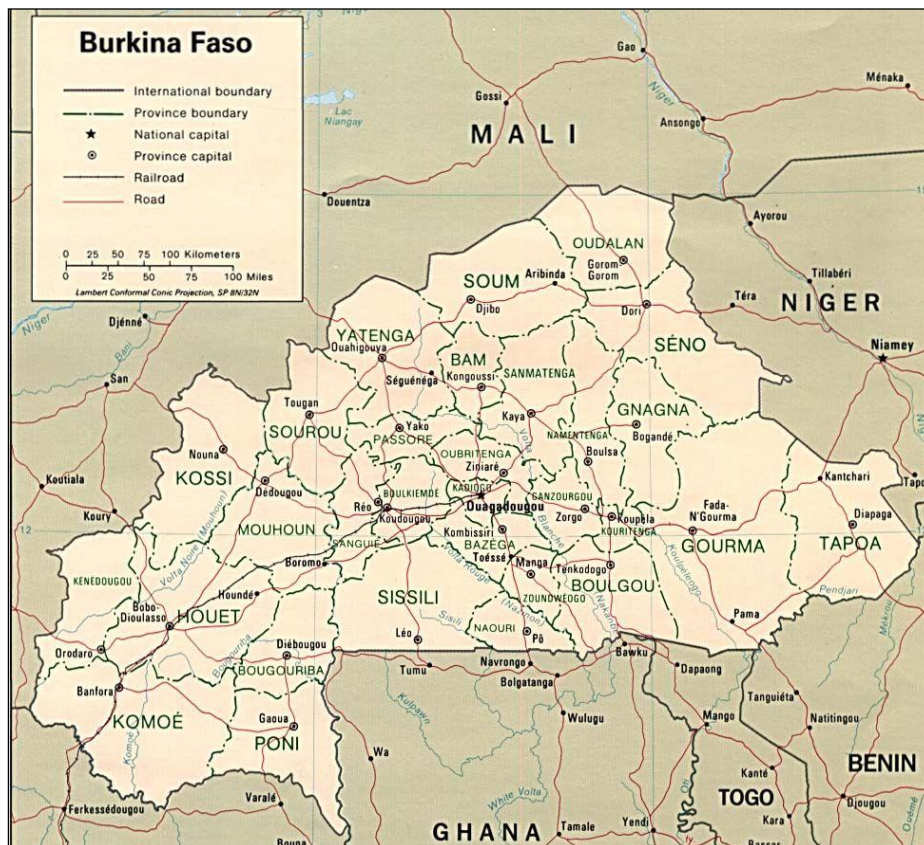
Burkina Faso

International boundary
Province boundary
National capital
Province capital
Railroad
Road

0 25 50 75 100 Kilometers
0 25 50 75 100 Miles
Lambert Conformal Conic Projection, SP 8N/32N

MALI
Gao
Ménaka
Gossi
Lac Niangay
Niger
Ansongo
Douentza
Ayorou
OUDALAN
Gorom Gorom
Aribinda
SOUM
Tillabéri
Téra
NIGER
Djibo
Dori
Niger
Djenné
YATENGA
Ouahigouya
BAM
SÉNO
Niamey
Kongoussi
SANMATENGA
Séguénéga
Bani
San
Tougan
Kaya
GNAGNA
SOUROU
Yako
NAMENTENGA
Bogandé
Nouna
PASSORÉ
Boulsa
OUBRITENGA
Ziniaré
KOSSI
Kantchari
Koutiala
Dédougou
BOULKIEMDÉ
KADIOGO
Ouagadougou
GANZOURGOU
Fada-N'Gourma
Réo
Koudougou
Zorgo
Koupéla
Diapaga
Koury
MOUHOUN
Kombissiri
KOURITENGA
GOURMA
TAPOA
SANGUIÉ
BAZÈGA
Boromo
Toéssé
Manga
Tenkodogo
KÉNÉDOUGOU
Houndé
SISSILI
BOULGOU
ZOUNDWÉOGO
Pendjari
Bobo-Dioulasso
HOUET
Pama
Léo
NAOURI
Pô
Orodara
Diébougou
Bawku
BOUGOURIBA
Tumu
Navrongo
Dapaong
Bolgatanga
Banfora
Tanguiéta
KOMOÉ
Wulugu
Mango
Natitingou
Gaoua
PONI
Wa
BENIN
Kanté
TOGO
Ferkessédougou
Varalé
White Volta
Djougou
GHANA
Tamale
Yendi
Kara
Bouna